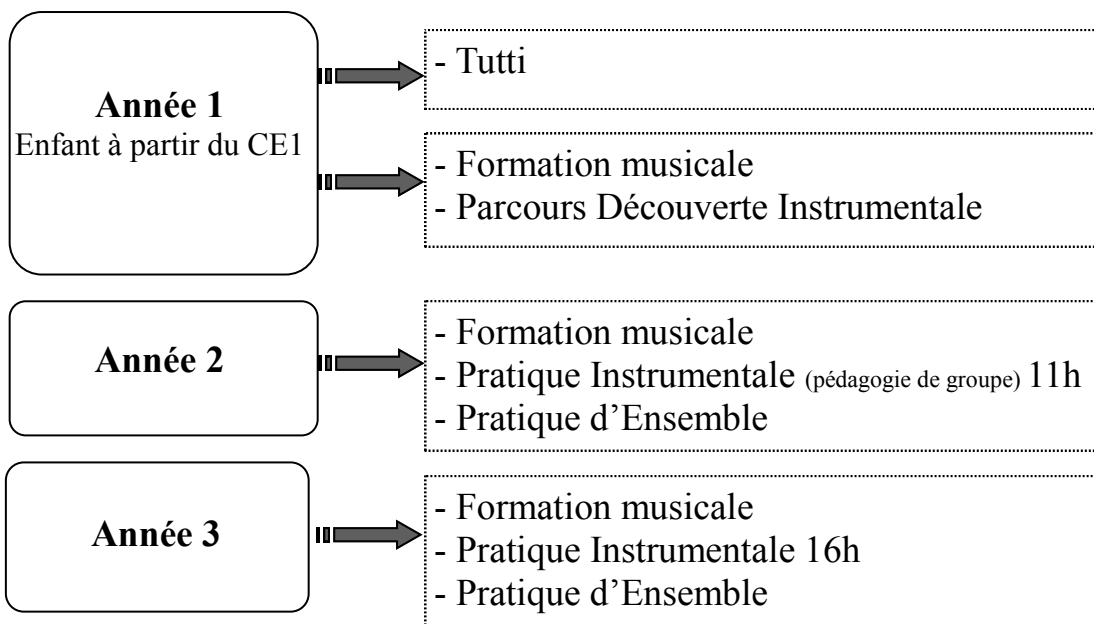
Année 1
Enfant à partir du CE1

- Tutti

- Formation musicale
- Parcours Découverte Instrumentale

Année 2

- Formation musicale
- Pratique Instrumentale (pédagogie de groupe) 11h
- Pratique d'Ensemble

Année 3

- Formation musicale
- Pratique Instrumentale 16h
- Pratique d'Ensemble